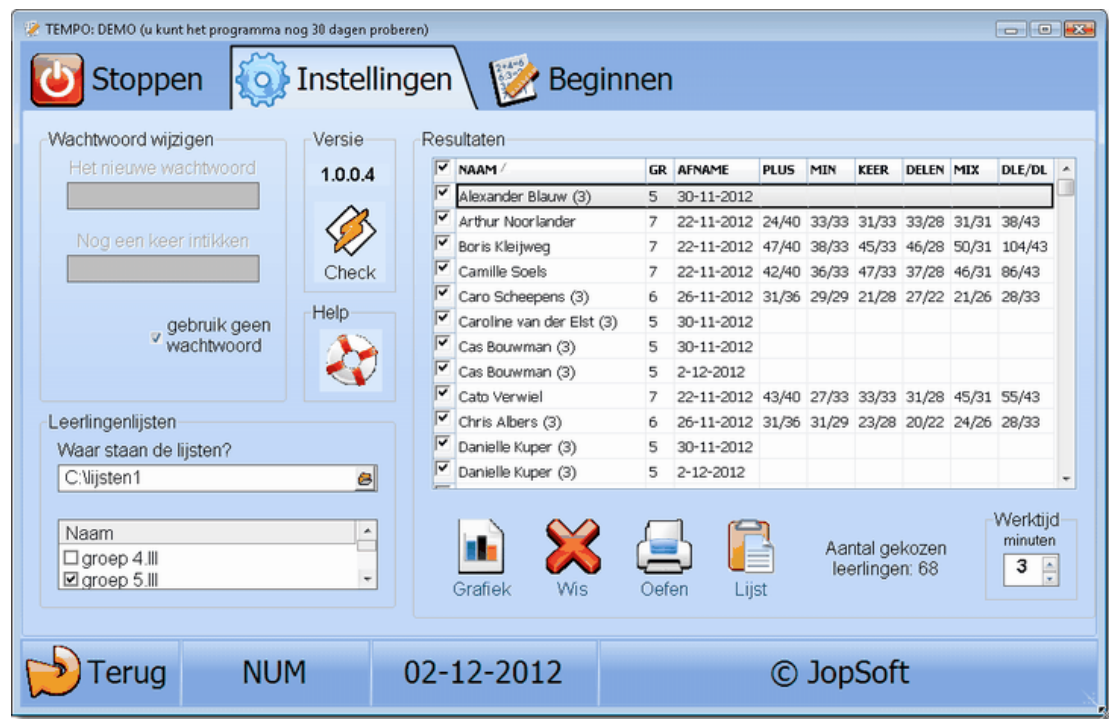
TEMPO: DEMO (u kunt het programma nog 30 dagen proberen)

Stoppen Instellingen Beginnen

Wachtwoord wijzigen
Het nieuwe wachtwoord
Nog een keer intikken
gebruik geen wachtwoord

Versie
1.0.0.4
Check

Help

Resultaten

| | NAAM | GR | AFNAME | PLUS | MIN | KEER | DELEN | MIX | DLE/DL |
|---|---|---|---|---|---|---|---|---|---|
| ☑ | Alexander Blauw (3) | 5 | 30-11-2012 | | | | | | |
| ☑ | Arthur Noorlander | 7 | 22-11-2012 | 24/40 | 33/33 | 31/33 | 33/28 | 31/31 | 38/43 |
| ☑ | Boris Kleijweg | 7 | 22-11-2012 | 47/40 | 38/33 | 45/33 | 46/28 | 50/31 | 104/43 |
| ☑ | Camille Soels | 7 | 22-11-2012 | 42/40 | 36/33 | 47/33 | 37/28 | 46/31 | 86/43 |
| ☑ | Caro Scheepens (3) | 6 | 26-11-2012 | 31/36 | 29/29 | 21/28 | 27/22 | 21/26 | 28/33 |
| ☑ | Caroline van der Elst (3) | 5 | 30-11-2012 | | | | | | |
| ☑ | Cas Bouwman (3) | 5 | 30-11-2012 | | | | | | |
| ☑ | Cas Bouwman (3) | 5 | 2-12-2012 | | | | | | |
| ☑ | Cato Verwiel | 7 | 22-11-2012 | 43/40 | 27/33 | 33/33 | 31/28 | 45/31 | 55/43 |
| ☑ | Chris Albers (3) | 6 | 26-11-2012 | 31/36 | 31/29 | 23/28 | 20/22 | 24/26 | 28/33 |
| ☑ | Danielle Kuper (3) | 5 | 30-11-2012 | | | | | | |
| ☑ | Danielle Kuper (3) | 5 | 2-12-2012 | | | | | | |

Leerlingenlijsten
Waar staan de lijsten?
C:\lijsten1

Naam
groep 4.III
groep 5.III

Grafiek Wis Oefen Lijst

Aantal gekozen leerlingen: 68

Werktijd
minuten
3

Terug NUM 02-12-2012 © JopSoft